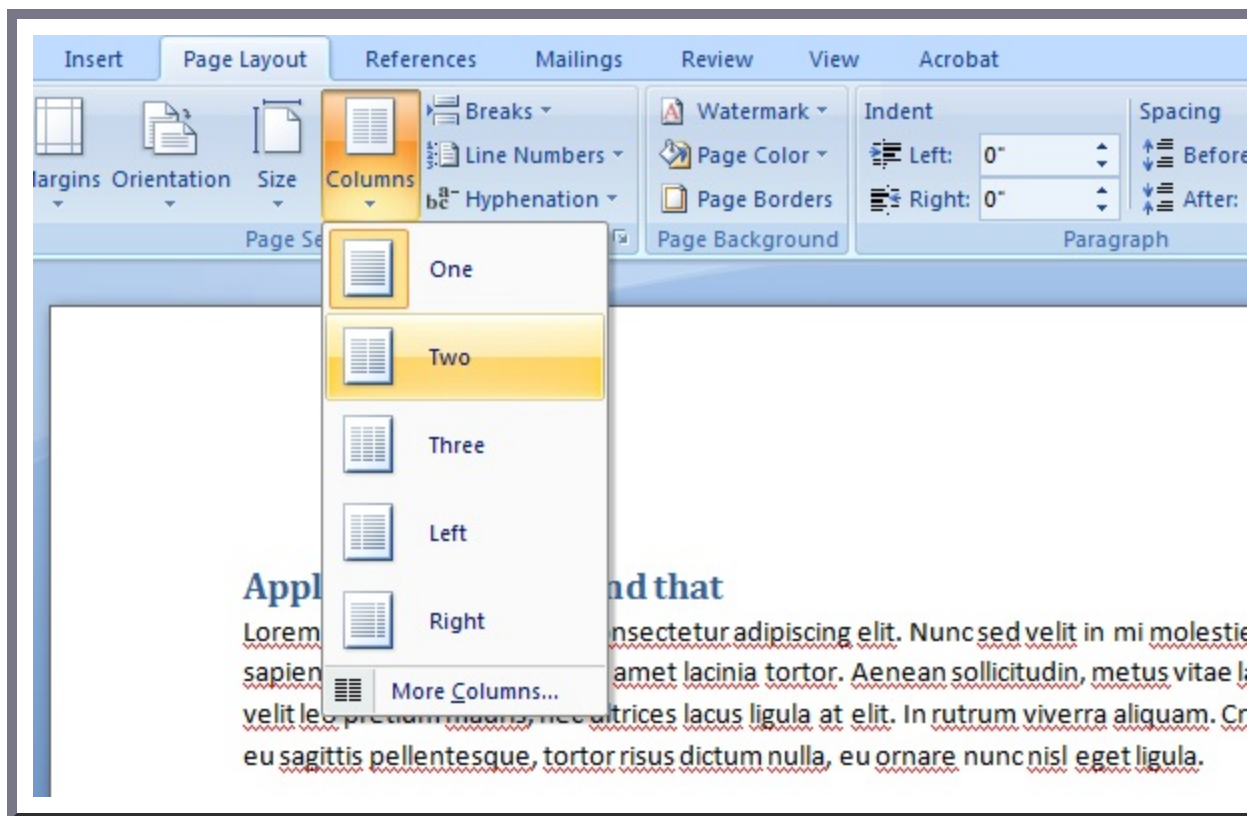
Insert Page Layout References Mailings Review View Acrobat

Margins Orientation Size Columns

Breaks

Line Numbers

Hyphenation

Page Se

Watermark

Page Color

Page Borders

Page Background

Indent

Left: 0"

Right: 0"

Spacing

Before

After:

Paragraph

One

Two

Three

Left

Right

More Columns...

Appl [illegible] nd that

Lorem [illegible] nsectetur adipiscing elit. Nunc sed velit in mi molesti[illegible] sapien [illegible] amet lacinia tortor. Aenean sollicitudin, metus vitae l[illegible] velit le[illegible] ultrices lacus ligula at elit. In rutrum viverra aliquam. C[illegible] eu sagittis pellentesque, tortor risus dictum nulla, eu ornare nunc nisl eget ligula.